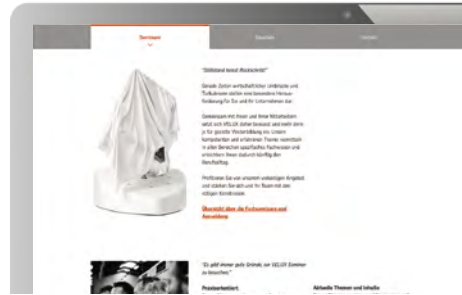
Seminare

Sitzplatz

Kontakt

"Stillstand bietet Rückschritt"

Gerade Zeiten wirtschaftlicher Umbrüche und Turbulenzen stellen eine besondere Herausforderung für Sie und Ihr Unternehmen dar.

Gemeinsam mit Ihnen und Ihren Mitarbeitern setzt sich VELUX daher bewusst und mehr denn je für gezielte Weiterbildung ein. Unsere kompetenten und erfahrenen Trainer vermitteln in allen Bereichen spezifisches Fachwissen und erleichtern Ihnen dadurch künftig den Berufsalltag.

Profitieren Sie von unserem vielseitigen Angebot und stärken Sie sich und Ihr Team mit den nötigen Kenntnissen.

Übersicht über die Fachseminare und Anmeldung

"Es gibt immer gute Gründe, um VELUX Seminare zu besuchen"

Praxisorientiert.

Aktuelle Themen und Inhalte